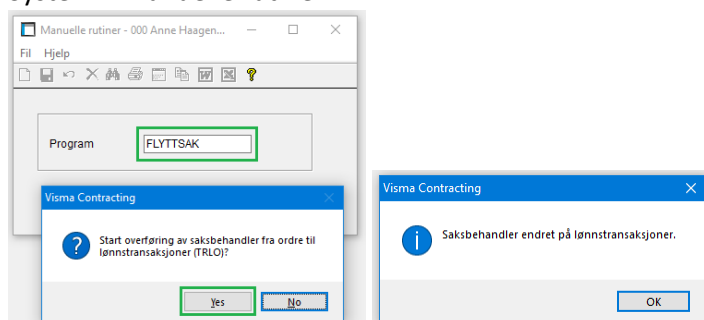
Manuelle rutiner - 000 Anne Haagen...

Fil Hjelp

Program FLYTTSAK

Visma Contracting

Start overføring av saksbehandler fra ordre til lønnstransaksjoner (TRLO)?

Yes No

Visma Contracting

Saksbehandler endret på lønnstransaksjoner.

OK